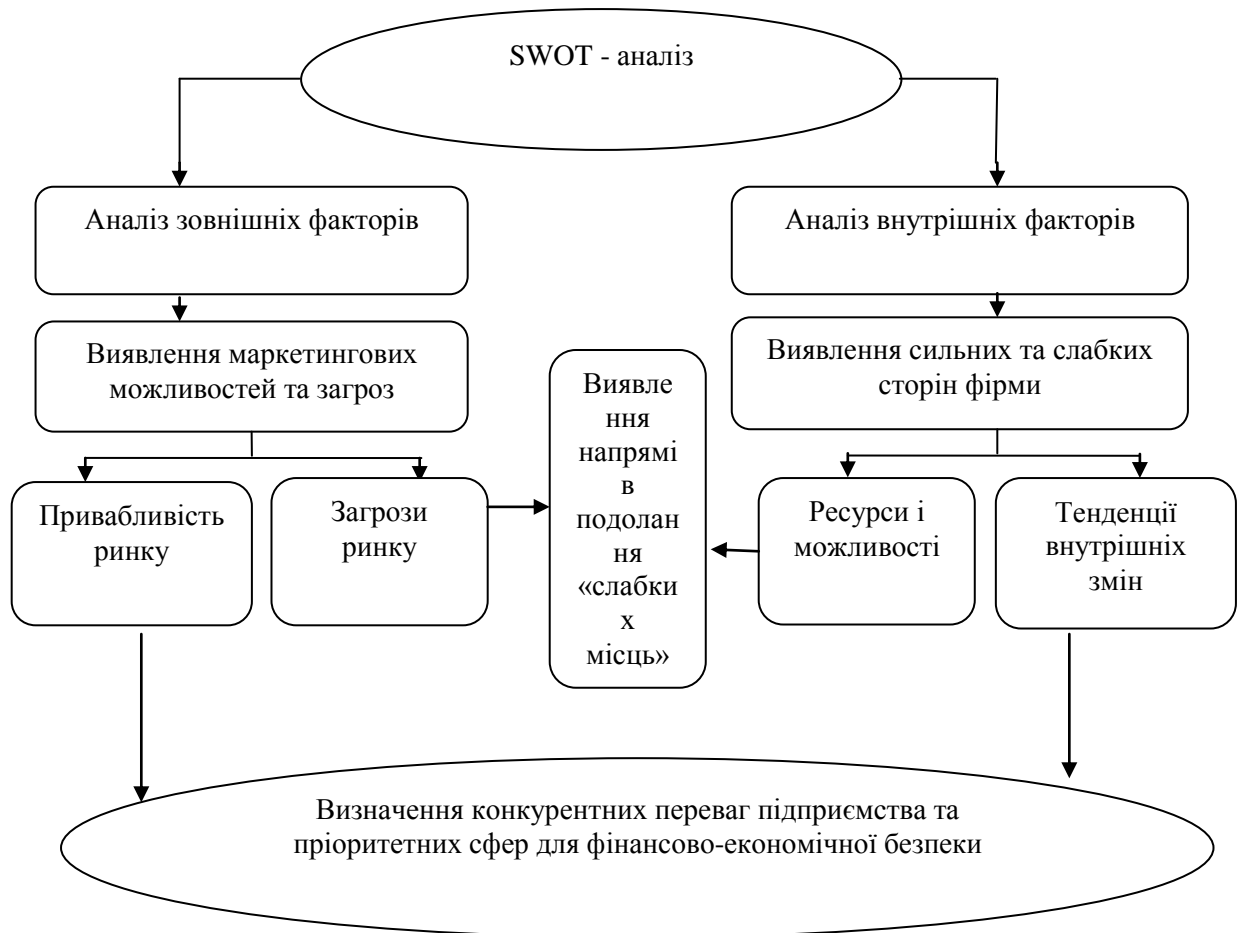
SWOT - аналіз

Аналіз зовнішніх факторів

Аналіз внутрішніх факторів

Виявлення маркетингових можливостей та загроз

Виявлення напрямів подолання «слабких місць»

Виявлення сильних та слабких сторін фірми

Привабливість ринку

Загрози ринку

Ресурси і можливості

Тенденції внутрішніх змін

Визначення конкурентних переваг підприємства та пріоритетних сфер для фінансово-економічної безпеки